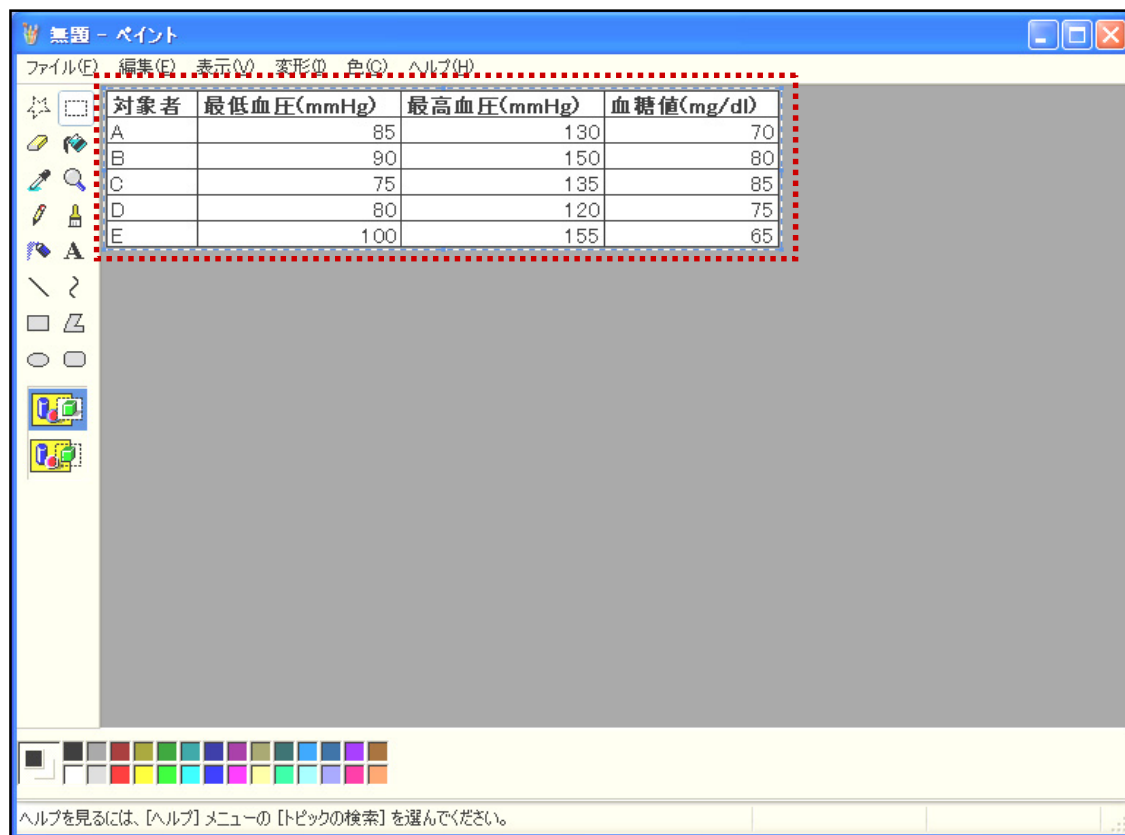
無題 - ペイント

ファイル(F) 編集(E) 表示(V) 変形(I) 色(C) ヘルプ(H)

| 対象者 | 最低血圧(mmHg) | 最高血圧(mmHg) | 血糖値(mg/dl) |
|---|---|---|---|
| A | 85 | 130 | 70 |
| B | 90 | 150 | 80 |
| C | 75 | 135 | 85 |
| D | 80 | 120 | 75 |
| E | 100 | 155 | 65 |

ヘルプを見るには、[ヘルプ] メニューの [トピックの検索] を選んでください。